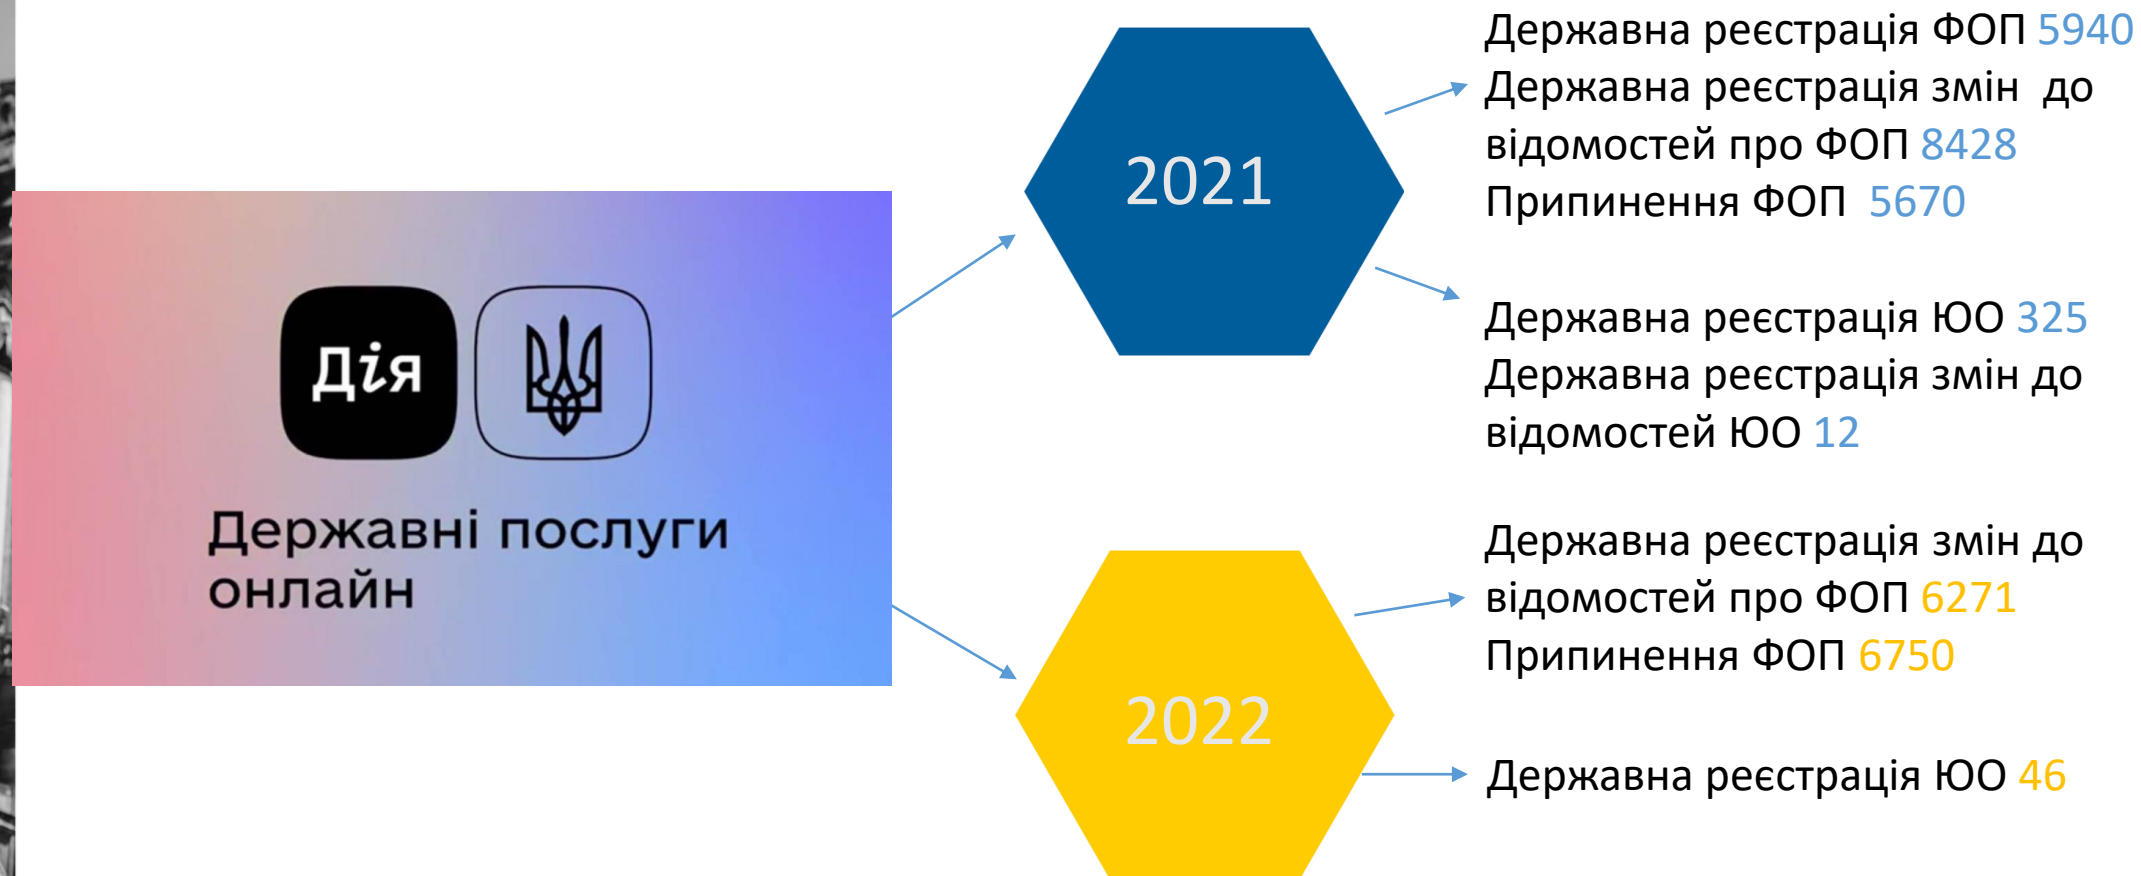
Дія

Державні послуги онлайн

2021

Державна реєстрація ФОП 5940
Державна реєстрація змін до відомостей про ФОП 8428
Припинення ФОП 5670

Державна реєстрація ЮО 325
Державна реєстрація змін до відомостей ЮО 12

2022

Державна реєстрація змін до відомостей про ФОП 6271
Припинення ФОП 6750

Державна реєстрація ЮО 46